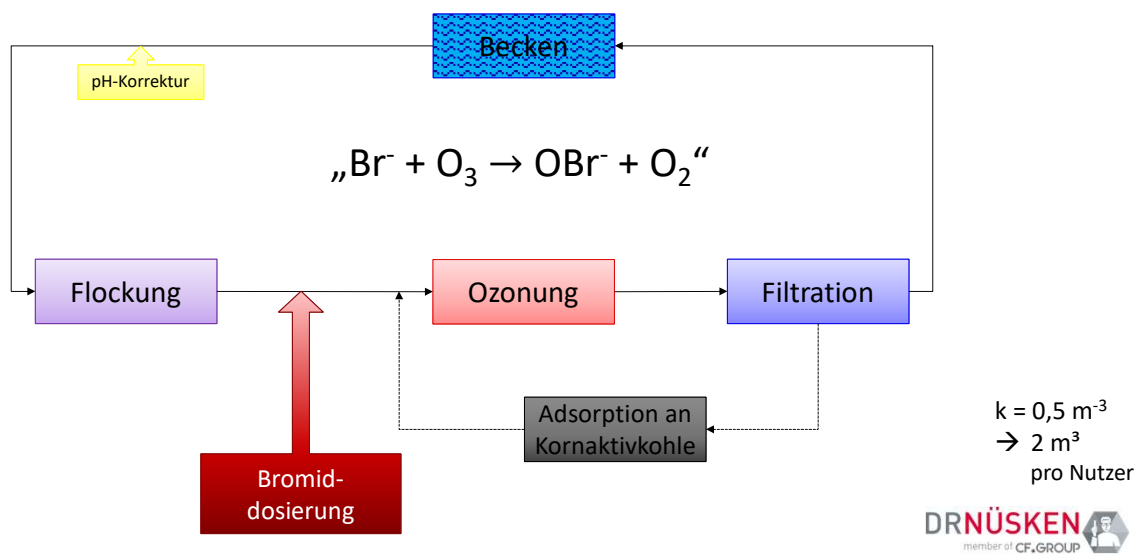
Becken

pH-Korrektur

„$Br^- + O_3 \rightarrow OBr^- + O_2$“

Flockung

Ozonung

Filtration

Adsorption an Kornaktivkohle

Bromiddosierung

k = 0,5 $m^{-3}$
→ 2 m³
pro Nutzer

DRNÜSKEN
member of CF.GROUP